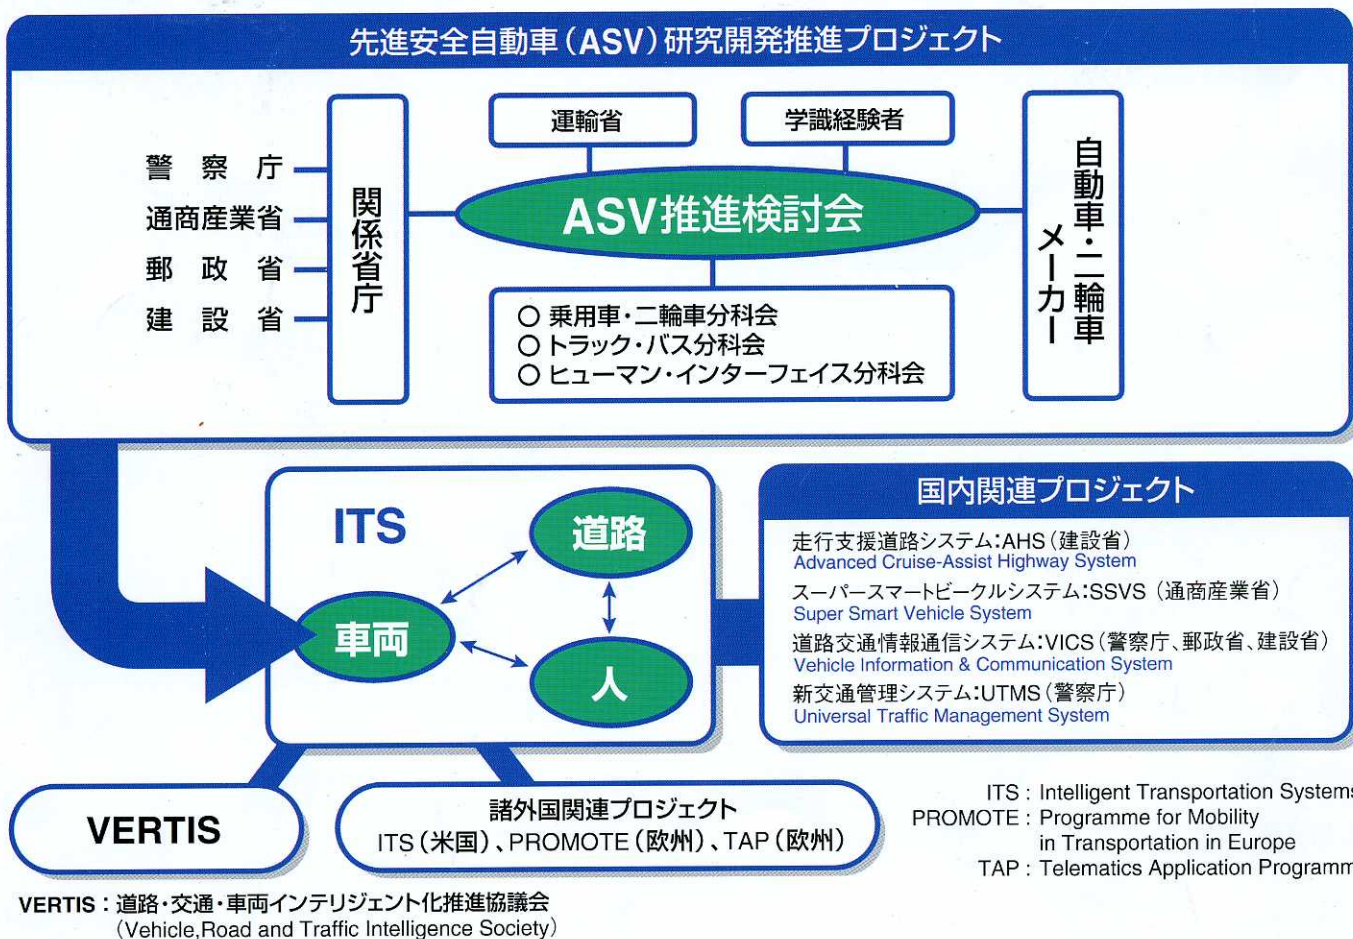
先進安全自動車（ASV）研究開発推進プロジェクト

警察庁
通商産業省
郵政省
建設省

関係省庁

運輸省

学識経験者

ASV推進検討会

自動車・二輪車メーカー

○ 乗用車・二輪車分科会
○ トラック・バス分科会
○ ヒューマン・インターフェイス分科会

ITS

道路

車両

人

国内関連プロジェクト

走行支援道路システム：AHS（建設省）
Advanced Cruise-Assist Highway System

スーパースマートビークルシステム：SSVS（通商産業省）
Super Smart Vehicle System

道路交通情報通信システム：VICS（警察庁、郵政省、建設省）
Vehicle Information & Communication System

新交通管理システム：UTMS（警察庁）
Universal Traffic Management System

VERTIS

諸外国関連プロジェクト
ITS（米国）、PROMOTE（欧州）、TAP（欧州）

ITS : Intelligent Transportation Systems
PROMOTE : Programme for Mobility in Transportation in Europe
TAP : Telematics Application Programm

VERTIS：道路・交通・車両インテリジェント化推進協議会
（Vehicle,Road and Traffic Intelligence Society）